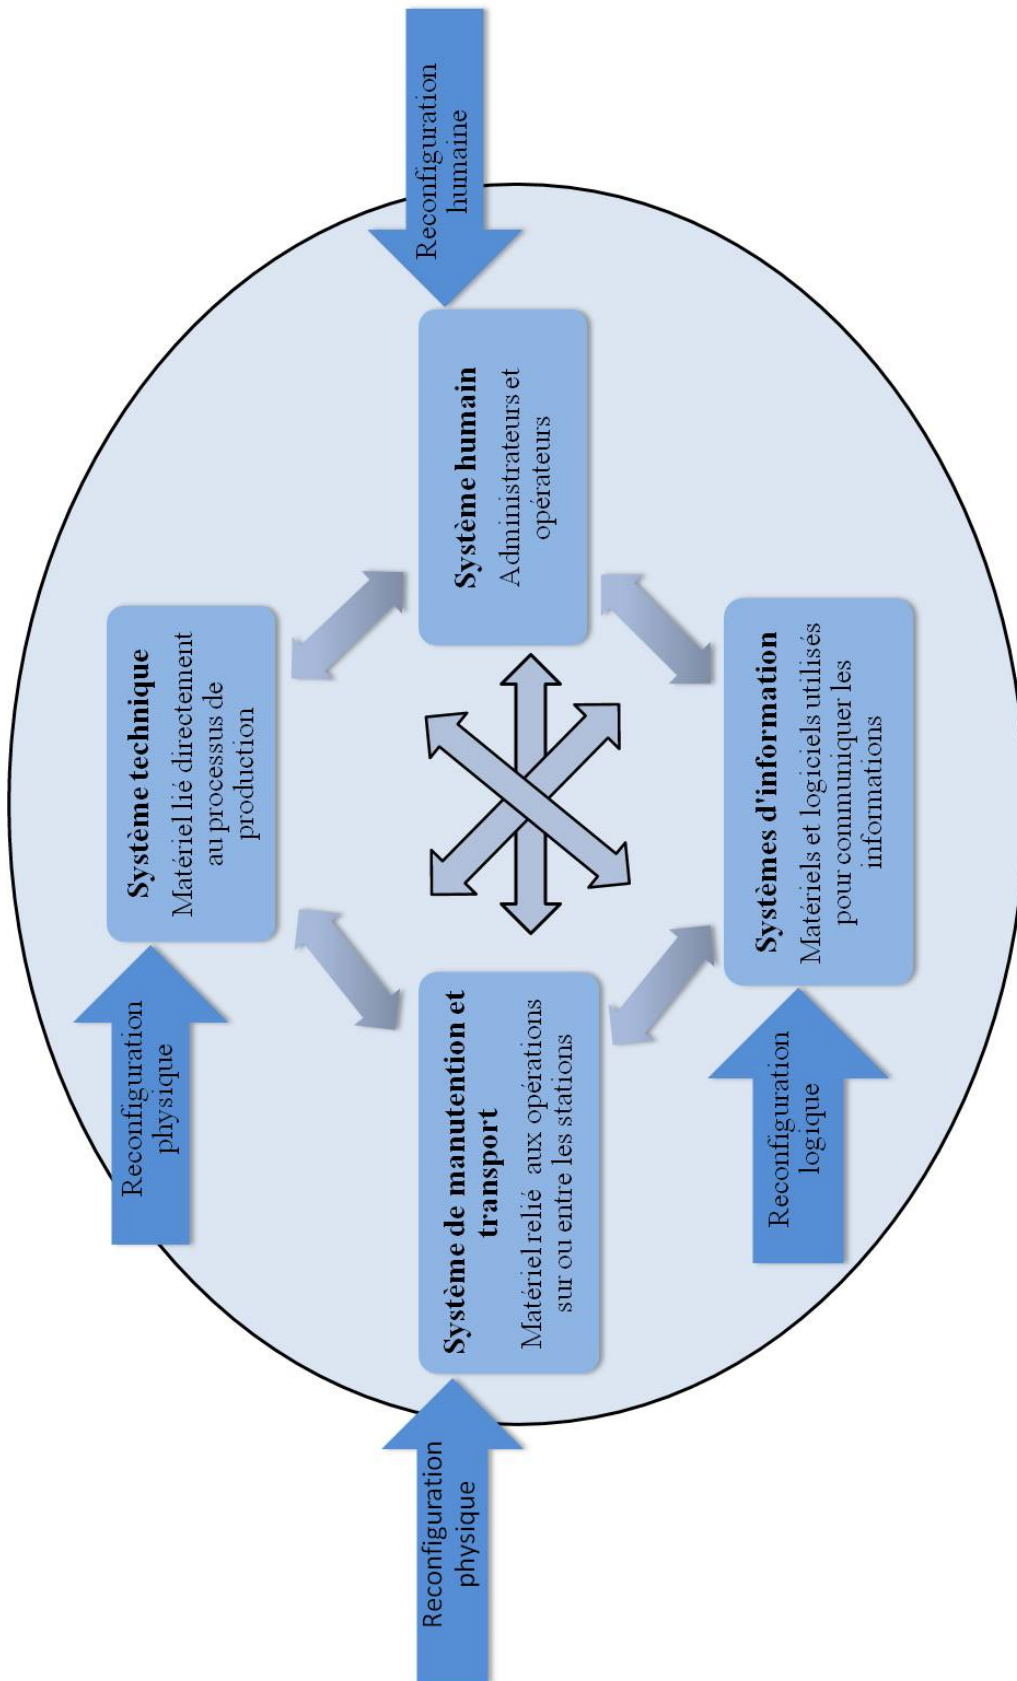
Reconfiguration humaine

Système humain
Administrateurs et opérateurs

Système technique
Matériel lié directement au processus de production

Systèmes d'information
Matériels et logiciels utilisés pour communiquer les informations

Système de manutention et transport
Matériel relié aux opérations sur ou entre les stations

Reconfiguration physique

Reconfiguration logique

Reconfiguration physique